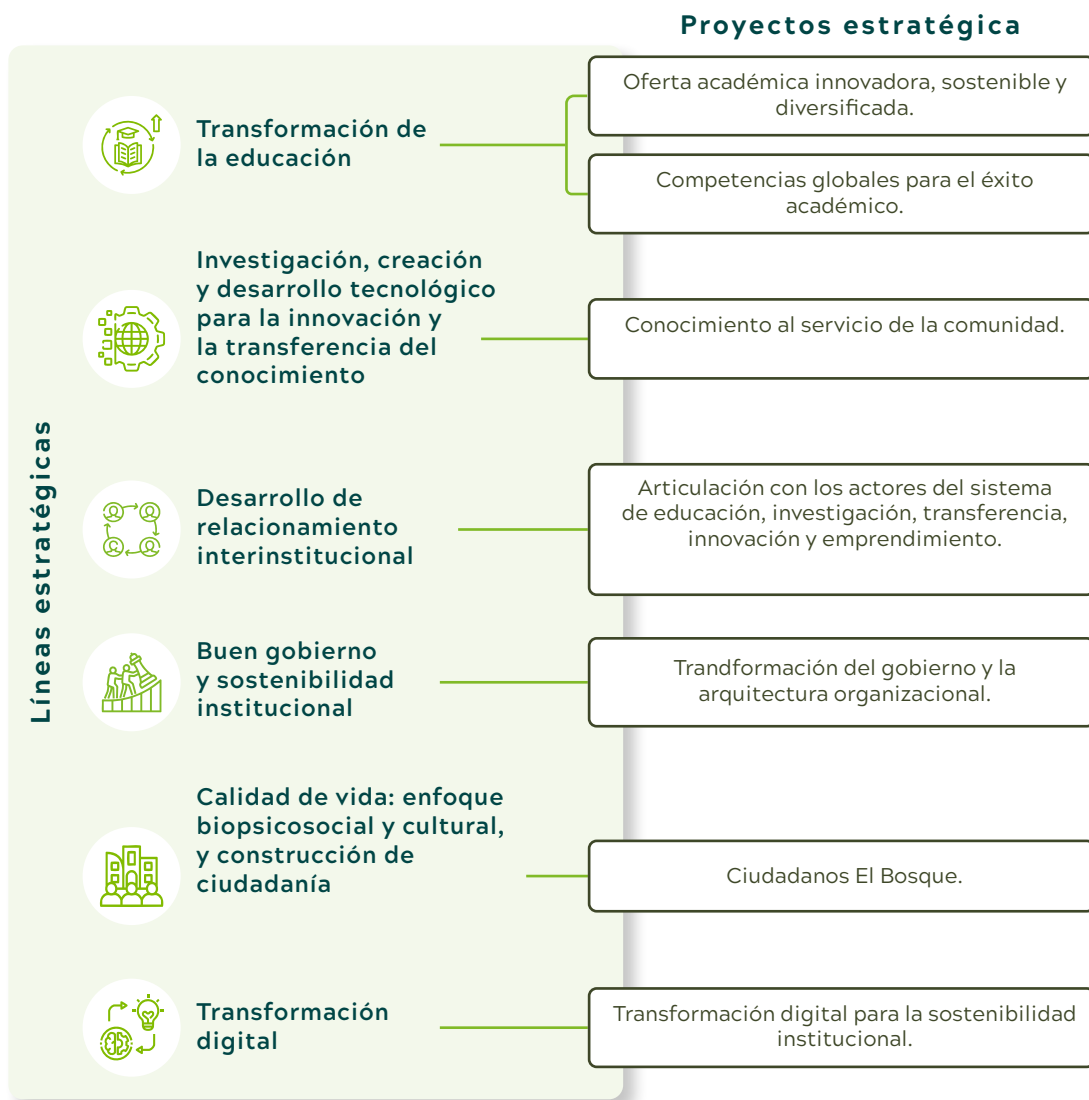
Proyectos estratégica

Líneas estratégicas

Transformación de la educación

Oferta académica innovadora, sostenible y diversificada.

Competencias globales para el éxito académico.

Investigación, creación y desarrollo tecnológico para la innovación y la transferencia del conocimiento

Conocimiento al servicio de la comunidad.

Desarrollo de relacionamiento interinstitucional

Articulación con los actores del sistema de educación, investigación, transferencia, innovación y emprendimiento.

Buen gobierno y sostenibilidad institucional

Trandformación del gobierno y la arquitectura organizacional.

Calidad de vida: enfoque biopsicosocial y cultural, y construcción de ciudadanía

Ciudadanos El Bosque.

Transformación digital

Transformación digital para la sostenibilidad institucional.